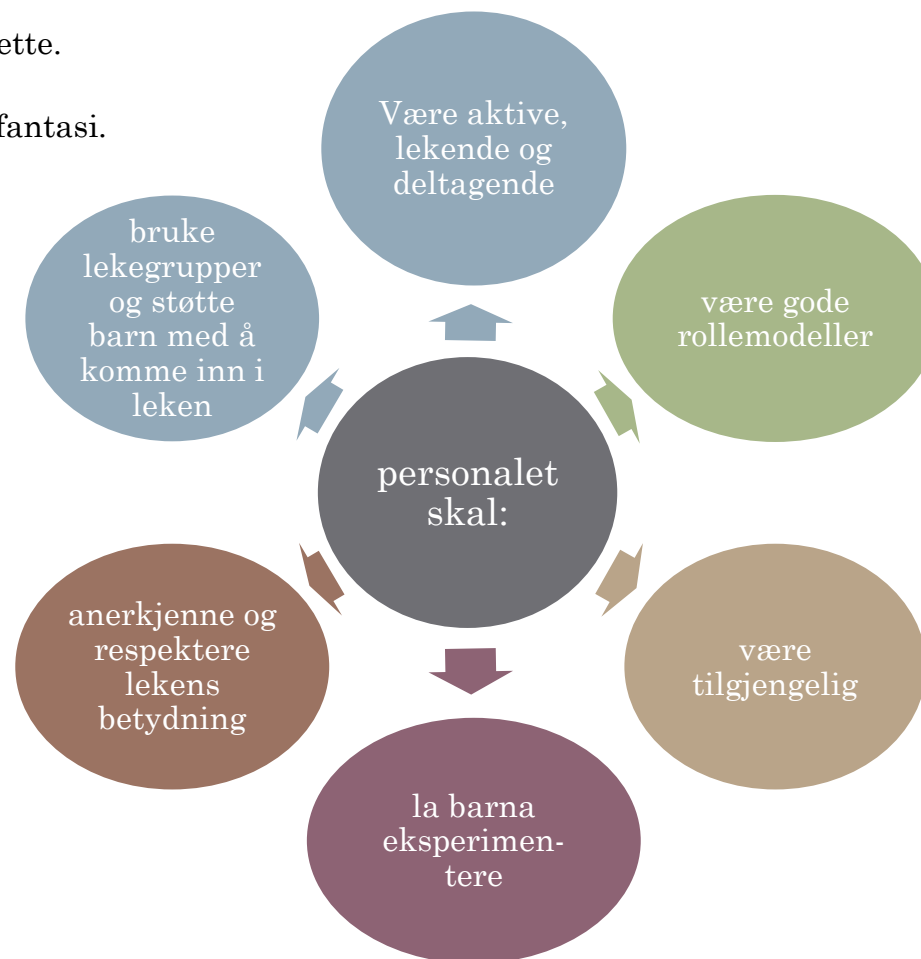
ette.

fantasi.

Være aktive, lekende og deltagende

være gode rollemodeller

være tilgjengelig

la barna eksperimentere

anerkjenne og respektere lekens betydning

bruke lekegrupper og støtte barn med å komme inn i leken

personalet skal: